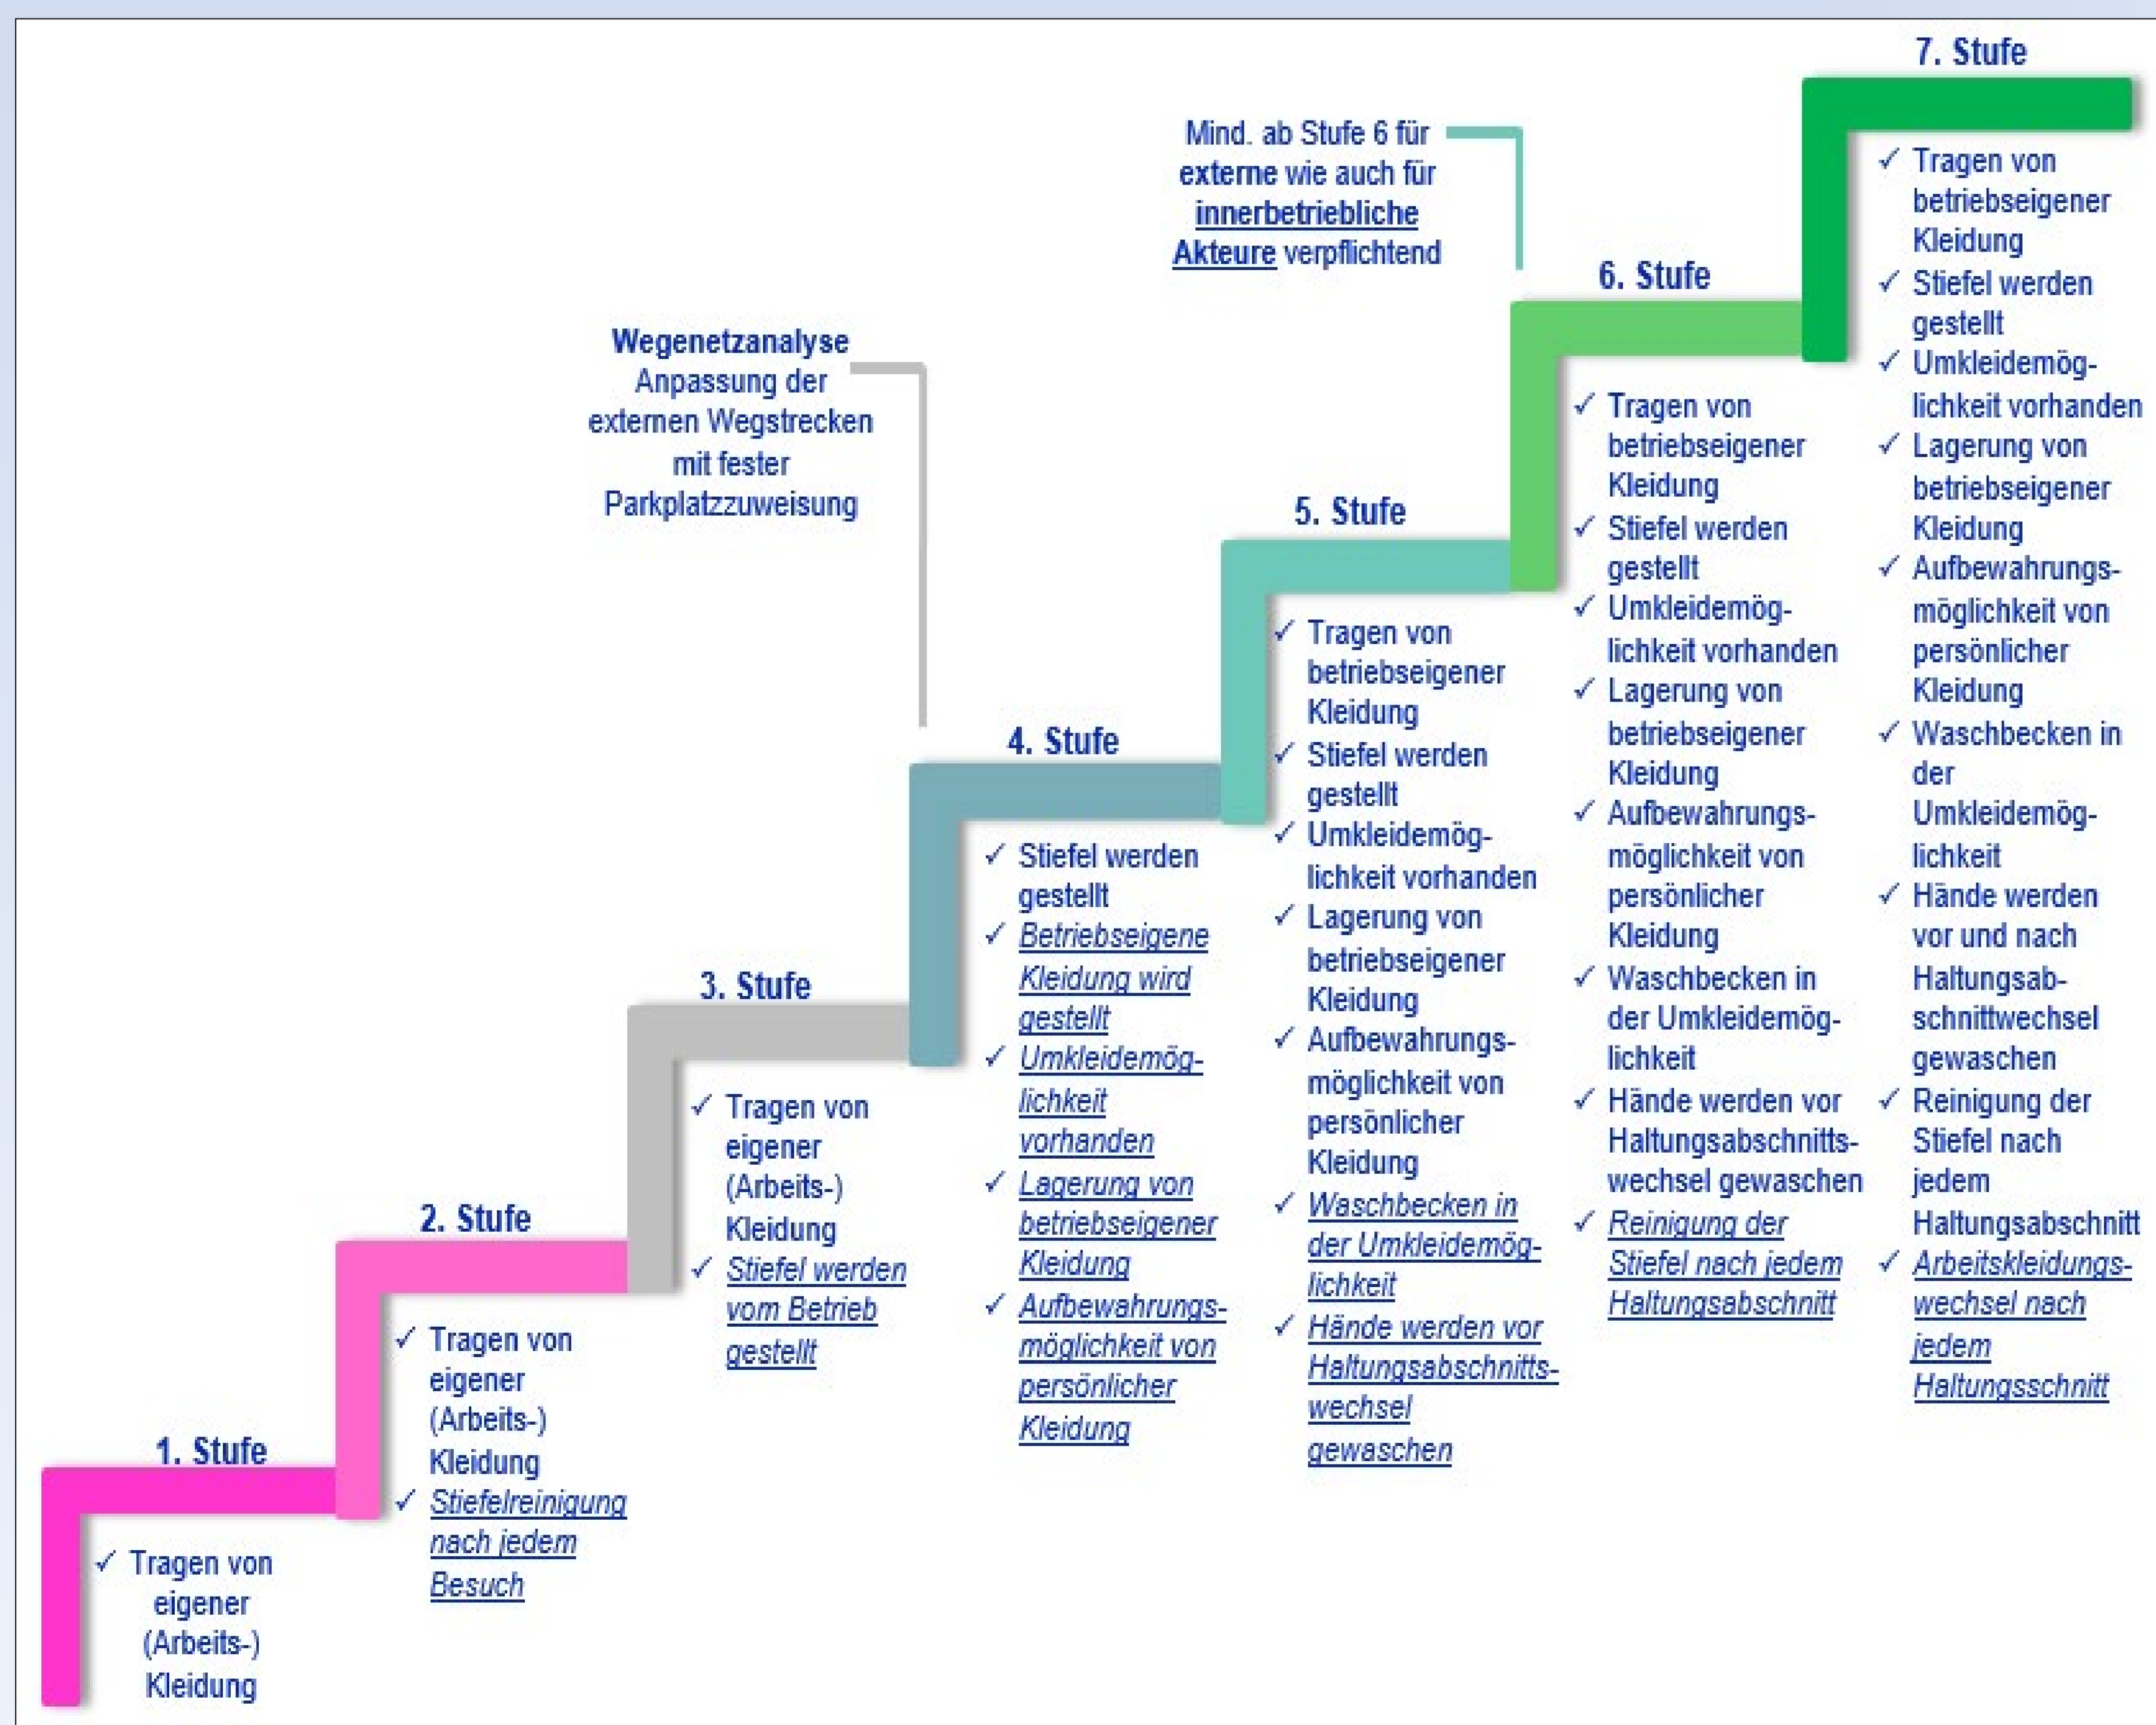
7. Stufe

Mind. ab Stufe 6 für externe wie auch für innerbetriebliche Akteure verpflichtend

Wegenetzanalyse
Anpassung der externen Wegstrecken mit fester Parkplatzzuweisung

1. Stufe
✓ Tragen von eigener (Arbeits-) Kleidung

2. Stufe
✓ Tragen von eigener (Arbeits-) Kleidung
✓ Stiefelreinigung nach jedem Besuch

3. Stufe
✓ Tragen von eigener (Arbeits-) Kleidung
✓ Stiefel werden vom Betrieb gestellt

4. Stufe
✓ Stiefel werden gestellt
✓ Betriebseigene Kleidung wird gestellt
✓ Umkleidemöglichkeit vorhanden
✓ Lagerung von betriebseigener Kleidung
✓ Aufbewahrungsmöglichkeit von persönlicher Kleidung

5. Stufe
✓ Tragen von betriebseigener Kleidung
✓ Stiefel werden gestellt
✓ Umkleidemöglichkeit vorhanden
✓ Lagerung von betriebseigener Kleidung
✓ Aufbewahrungsmöglichkeit von persönlicher Kleidung
✓ Waschbecken in der Umkleidemöglichkeit
✓ Hände werden vor Haltungsabschnittswechsel gewaschen

6. Stufe
✓ Tragen von betriebseigener Kleidung
✓ Stiefel werden gestellt
✓ Umkleidemöglichkeit vorhanden
✓ Lagerung von betriebseigener Kleidung
✓ Aufbewahrungsmöglichkeit von persönlicher Kleidung
✓ Waschbecken in der Umkleidemöglichkeit
✓ Hände werden vor Haltungsabschnittswechsel gewaschen
✓ Reinigung der Stiefel nach jedem Haltungsabschnitt

✓ Tragen von betriebseigener Kleidung
✓ Stiefel werden gestellt
✓ Umkleidemöglichkeit vorhanden
✓ Lagerung von betriebseigener Kleidung
✓ Aufbewahrungsmöglichkeit von persönlicher Kleidung
✓ Waschbecken in der Umkleidemöglichkeit
✓ Hände werden vor und nach Haltungsabschnittwechsel gewaschen
✓ Reinigung der Stiefel nach jedem Haltungsabschnitt
✓ Arbeitskleidungswechsel nach jedem Haltungsschnitt